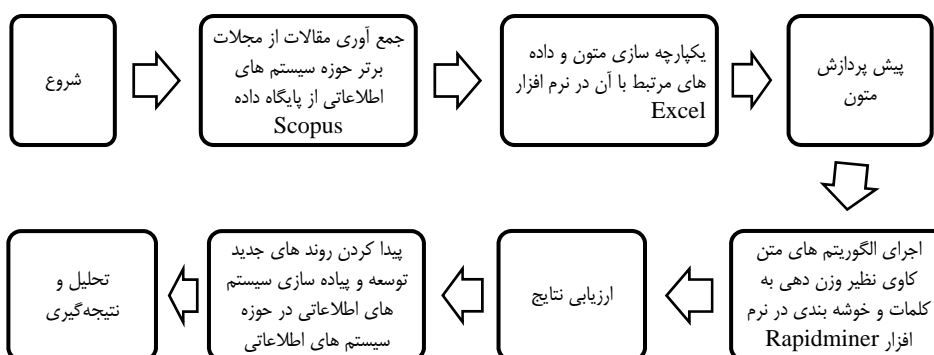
شروع

جمع آوری مقالات از مجلات برتر حوزه سیستم های اطلاعاتی از پایگاه داده Scopus

یکپارچه سازی متون و داده های مرتبط با آن در نرم افزار Excel

پیش پردازش متون

اجرای الگوریتم های متن کاوی نظیر وزن دهی به کلمات و خوشه بندی در نرم افزار Rapidminer

ارزیابی نتایج

پیدا کردن روند های جدید توسعه و پیاده سازی سیستم های اطلاعاتی در حوزه سیستم های اطلاعاتی

تحلیل و نتیجه‌گیری